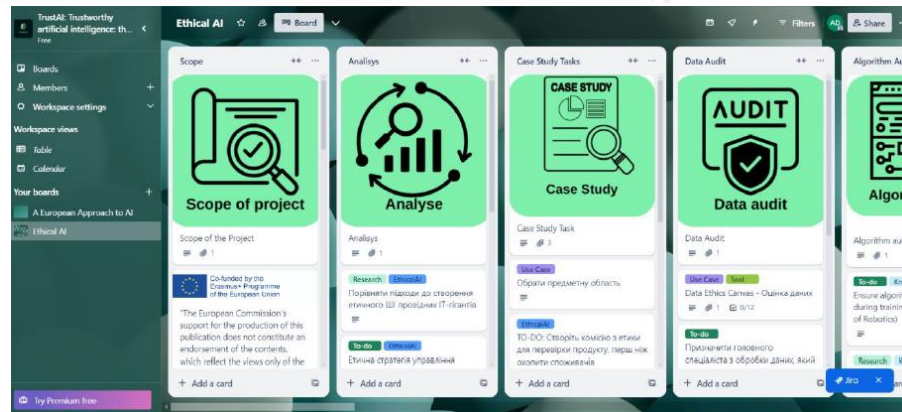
TrustAI: Trustworthy artificial intelligence: th...
Free

Boards
Members
Workspace settings

Workspace views
Table
Calendar

Your boards
A European Approach to AI
Ethical AI

Try Premium free

Ethical AI
Board
Filters
Share

Scope
Scope of project
Scope of the Project
1
Co-funded by the Erasmus+ Programme of the European Union
"The European Commission's support for the production of this publication does not constitute an endorsement of the contents, which reflect the views only of the
+ Add a card

Analisys
Analyse
Analisys
1
Research
EthicalAI
Порівняти підходи до створення етичного ШІ провідних IT-гігантів
To-do
EthicalAI
Етична стратегія управління
+ Add a card

Case Study Tasks
CASE STUDY
Case Study
Case Study Task
3
Use Case
Обрати предметну область
EthicalAI
TO-DO: Створіть комісію з етики для перевірки продукту, перш ніж охопити споживачів
+ Add a card

Data Audit
AUDIT
Data audit
Data Audit
1
Use Case
Tool
Data Ethics Canvas - Оцінка даних
1
0/12
To-do
Призначити головного спеціаліста з обробки даних, який
+ Add a card

Algorithm Au
Algor
Algorithm au
1
To-do
Ensure algori during traini of Robotics)
Research
Jira